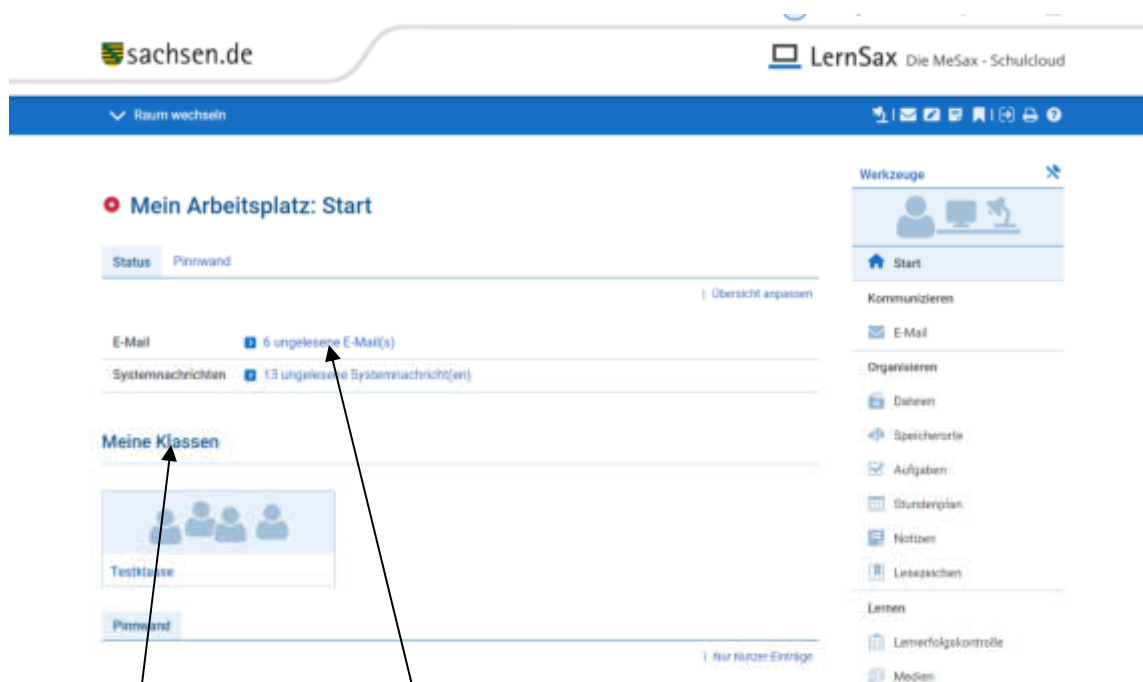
sachsen.de

LernSax Die MeSax - Schulcloud

Raum wechseln

Mein Arbeitsplatz: Start

Status Pinnwand

| Übersicht anpassen

E-Mail 6 ungelesene E-Mail(s)

Systemnachrichten 13 ungelesene Systemnachricht(en)

Meine Klassen

Testklasse

Pinnwand

| Nur Nutzer-Einträge

Werkzeuge

Start

Kommunizieren

E-Mail

Organisieren

Dateien

Speicherorte

Aufgaben

Stundenplan

Notizen

Lesezeichen

Lernen

Lernerfolgskontrolle

Medien